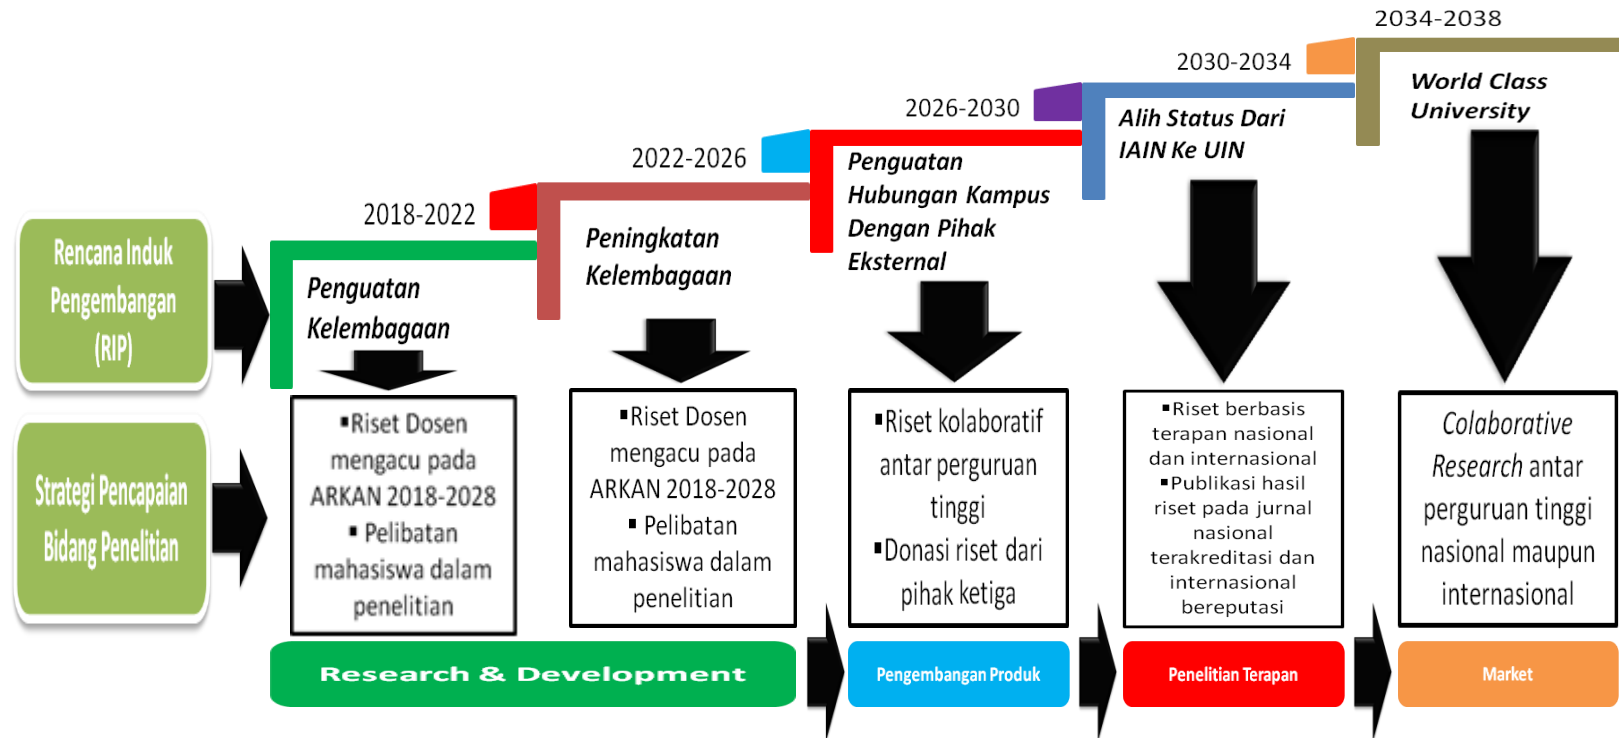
Rencana Induk Pengembangan (RIP)

Strategi Pencapaian Bidang Penelitian

2018-2022

Penguatan Kelembagaan

▪Riset Dosen mengacu pada ARKAN 2018-2028
▪ Pelibatan mahasiswa dalam penelitian

2022-2026

Peningkatan Kelembagaan

▪Riset Dosen mengacu pada ARKAN 2018-2028
▪ Pelibatan mahasiswa dalam penelitian

2026-2030

Penguatan Hubungan Kampus Dengan Pihak Eksternal

▪Riset kolaboratif antar perguruan tinggi
▪Donasi riset dari pihak ketiga

2030-2034

Alih Status Dari IAIN Ke UIN

▪Riset berbasis terapan nasional dan internasional
▪Publikasi hasil riset pada jurnal nasional terakreditasi dan internasional bereputasi

2034-2038

World Class University

Colaborative Research antar perguruan tinggi nasional maupun internasional

Research & Development

Pengembangan Produk

Penelitian Terapan

Market